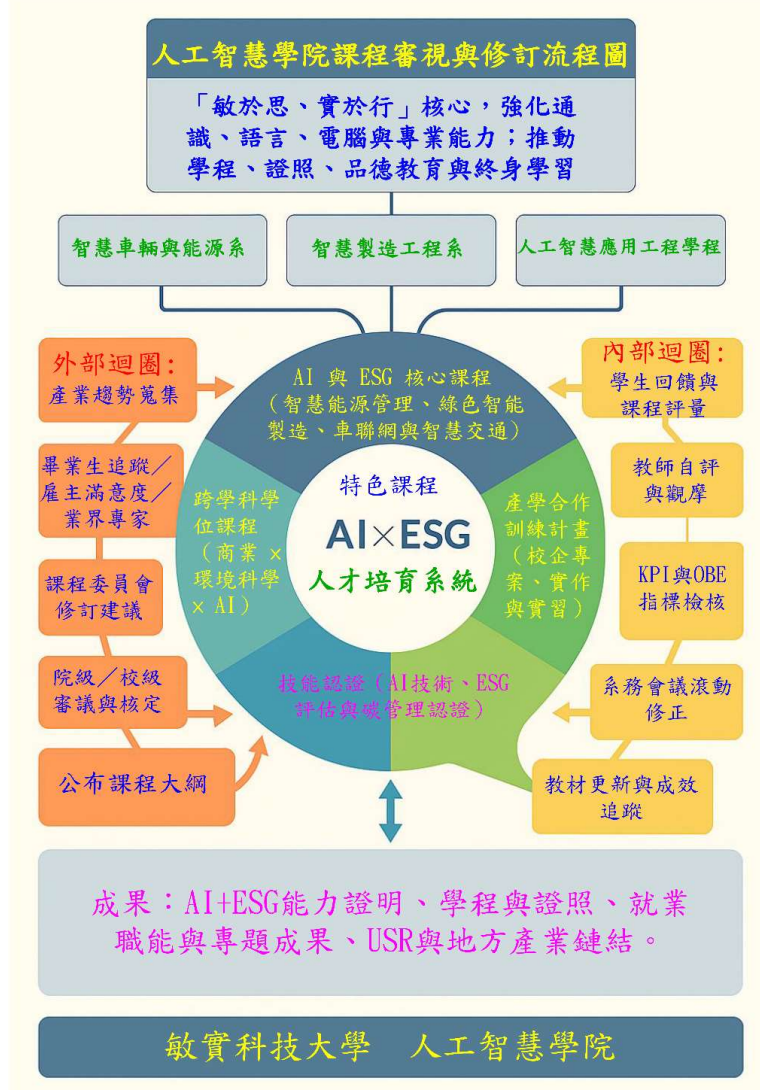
人工智慧學院課程審視與修訂流程圖

「敏於思、實於行」核心，強化通識、語言、電腦與專業能力；推動學程、證照、品德教育與終身學習

智慧車輛與能源系

智慧製造工程系

人工智慧應用工程學程

外部迴圈：
產業趨勢蒐集

畢業生追蹤／雇主滿意度／業界專家

課程委員會修訂建議

院級／校級審議與核定

公布課程大綱

內部迴圈：
學生回饋與課程評量

教師自評與觀摩

KPI與OBE指標檢核

系務會議滾動修正

教材更新與成效追蹤

AI 與 ESG 核心課程（智慧能源管理、綠色智能製造、車聯網與智慧交通）

跨學科學位課程（商業 × 環境科學 × AI）

特色課程

AI×ESG

人才培育系統

產學合作訓練計畫（校企專案、實作與實習）

技能認證（AI技術、ESG評估與碳管理認證）

成果：AI+ESG能力證明、學程與證照、就業職能與專題成果、USR與地方產業鏈結。

敏實科技大學　人工智慧學院